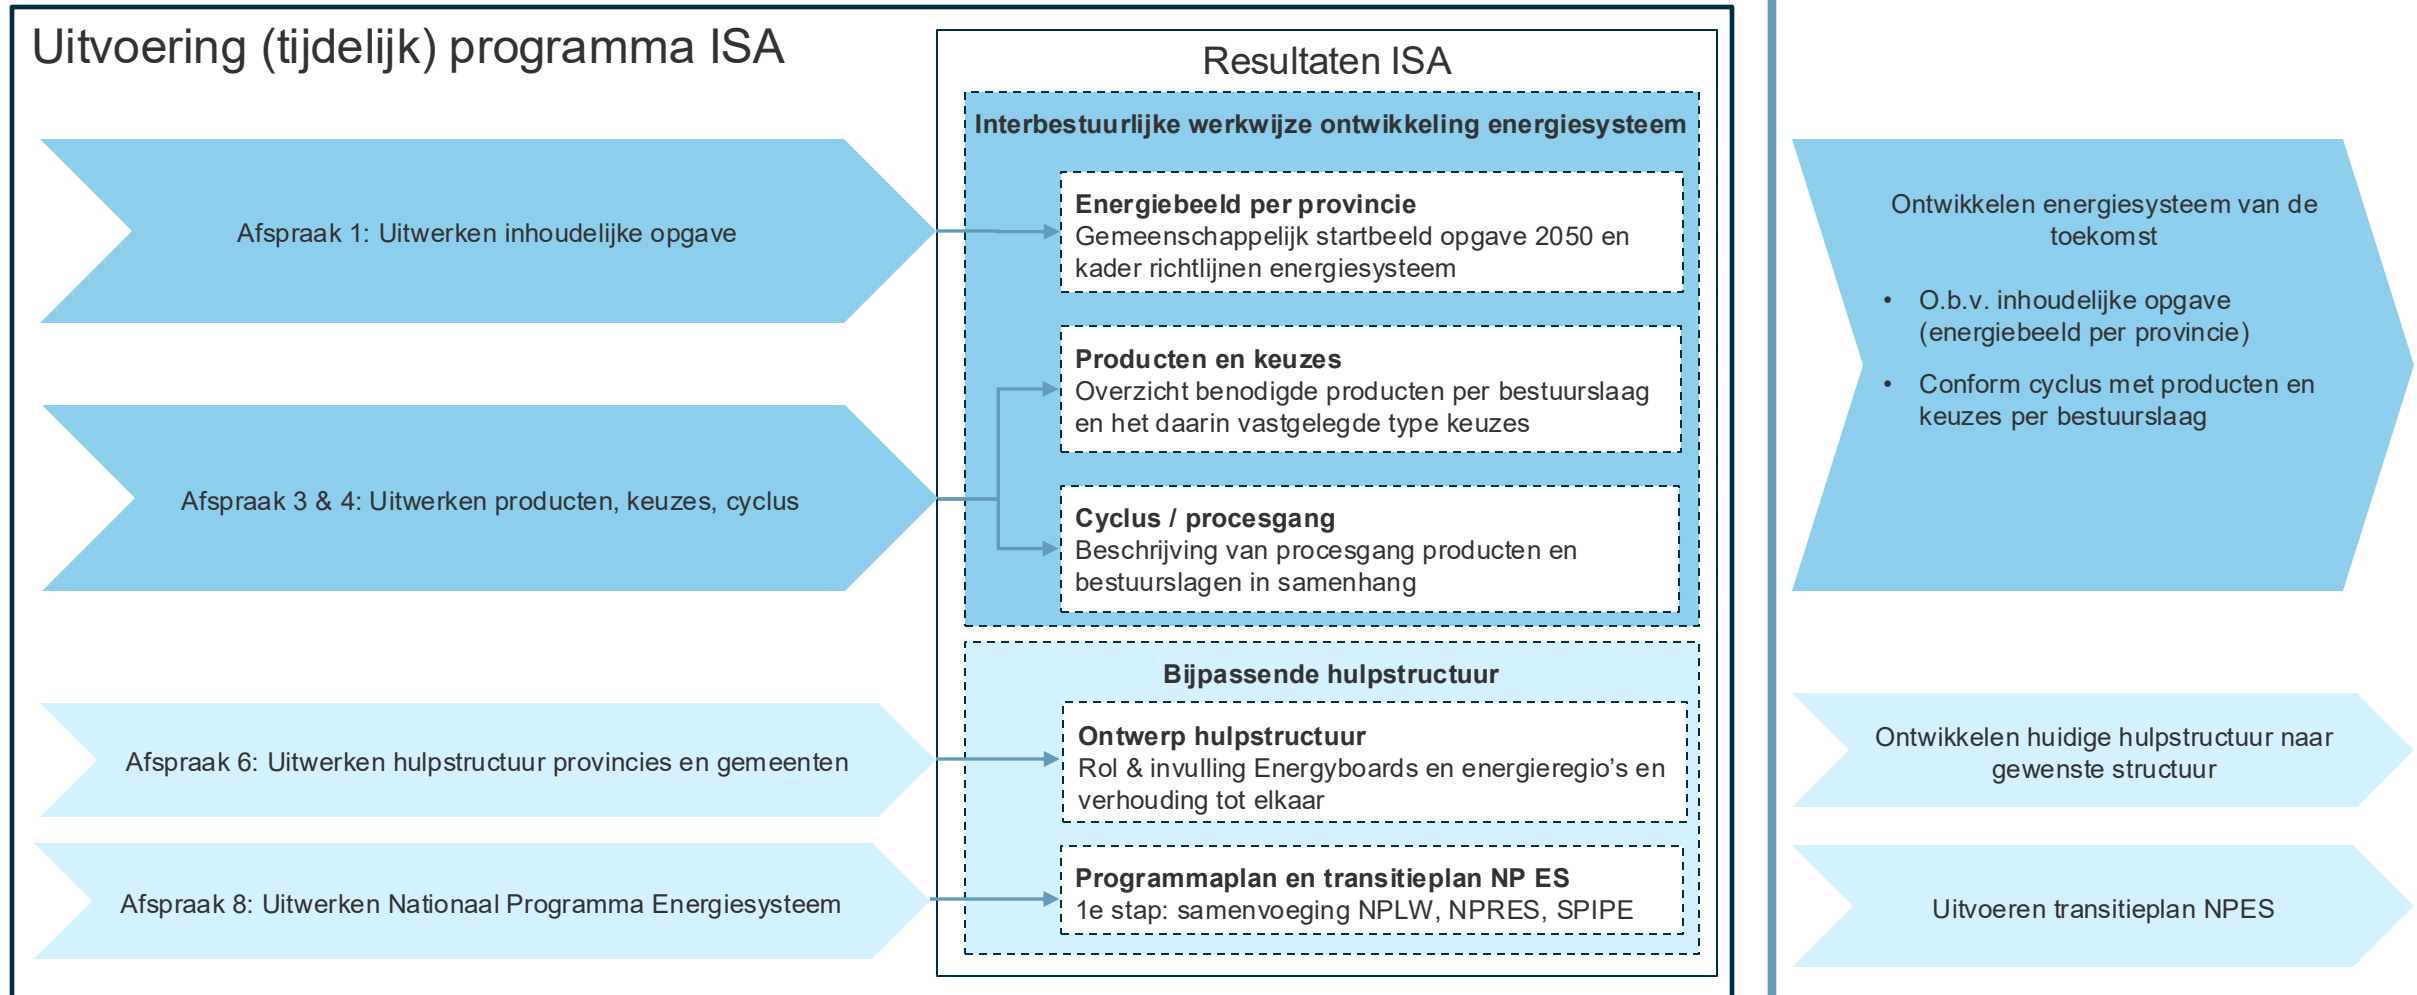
Uitvoering (tijdelijk) programma ISA

Afspraak 1: Uitwerken inhoudelijke opgave

Afspraak 3 & 4: Uitwerken producten, keuzes, cyclus

Afspraak 6: Uitwerken hulpstructuur provincies en gemeenten

Afspraak 8: Uitwerken Nationaal Programma Energiesysteem

Resultaten ISA

Interbestuurlijke werkwijze ontwikkeling energiesysteem

Energiebeeld per provincie
Gemeenschappelijk startbeeld opgave 2050 en kader richtlijnen energiesysteem

Producten en keuzes
Overzicht benodigde producten per bestuurslaag en het daarin vastgelegde type keuzes

Cyclus / procesgang
Beschrijving van procesgang producten en bestuurslagen in samenhang

Bijpassende hulpstructuur

Ontwerp hulpstructuur
Rol & invulling Energyboards en energieregio's en verhouding tot elkaar

Programmaplan en transitieplan NP ES
1e stap: samenvoeging NPLW, NPRES, SPIPE

Ontwikkelen energiesysteem van de toekomst

• O.b.v. inhoudelijke opgave (energiebeeld per provincie)
• Conform cyclus met producten en keuzes per bestuurslaag

Ontwikkelen huidige hulpstructuur naar gewenste structuur

Uitvoeren transitieplan NPES